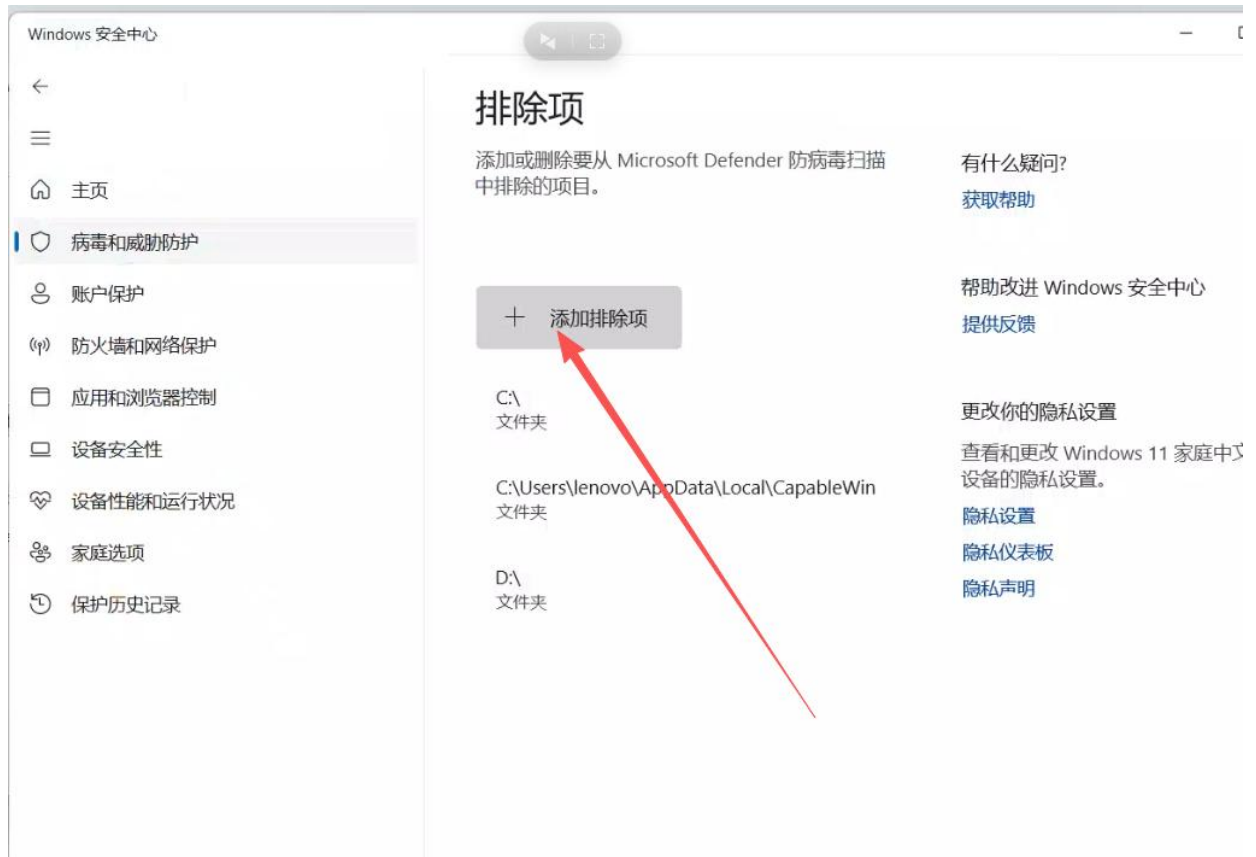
Windows 安全中心

←

≡

主页

病毒和威胁防护

账户保护

防火墙和网络保护

应用和浏览器控制

设备安全性

设备性能和运行状况

家庭选项

保护历史记录

排除项

添加或删除要从 Microsoft Defender 防病毒扫描中排除的项目。

+ 添加排除项

C:\
文件夹

C:\Users\lenovo\AppData\Local\CapableWin
文件夹

D:\
文件夹

有什么疑问?
获取帮助

帮助改进 Windows 安全中心
提供反馈

更改你的隐私设置
查看和更改 Windows 11 家庭中文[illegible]设备的隐私设置。
隐私设置
隐私仪表板
隐私声明